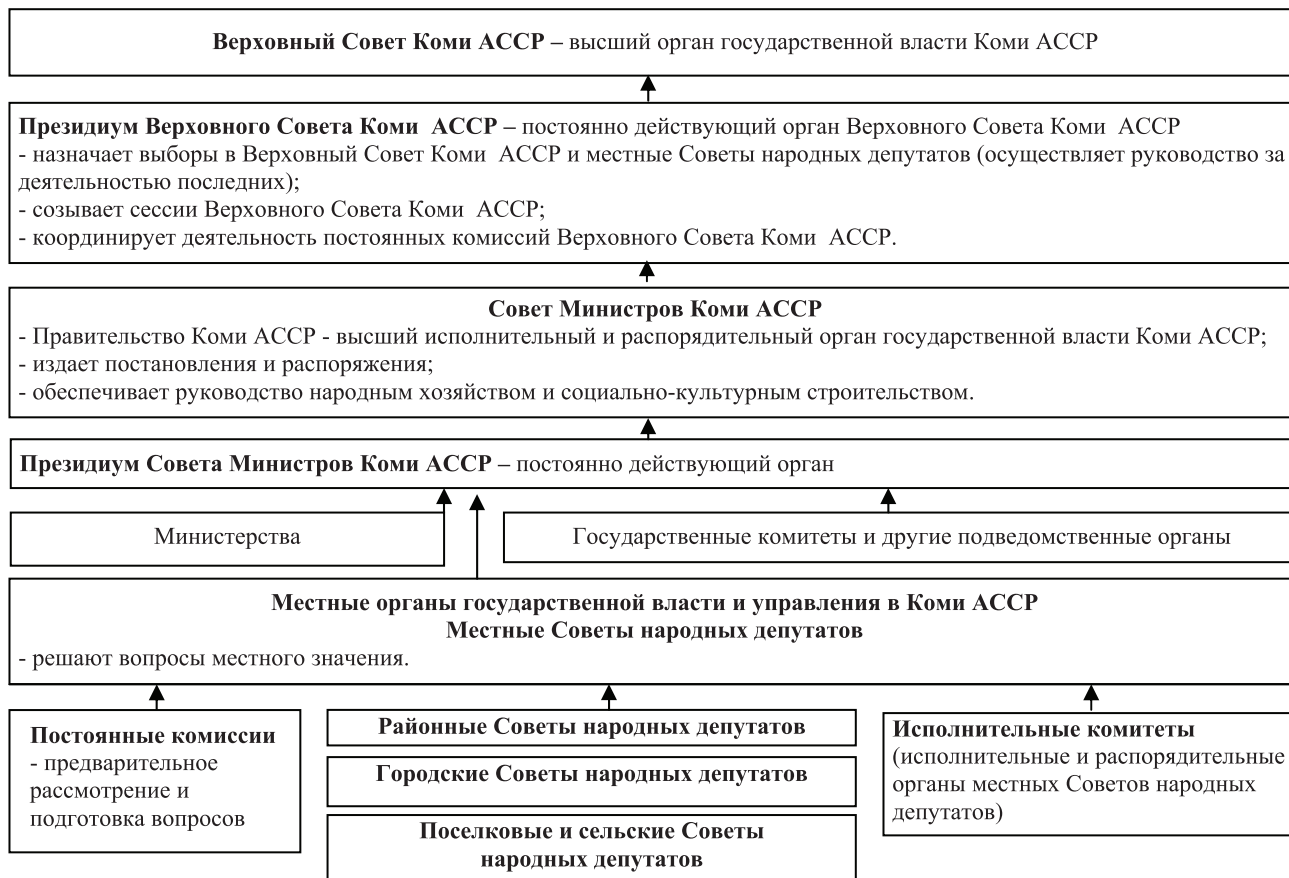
**Верховный Совет Коми АССР** – высший орган государственной власти Коми АССР

**Президиум Верховного Совета Коми АССР** – постоянно действующий орган Верховного Совета Коми АССР
- назначает выборы в Верховный Совет Коми АССР и местные Советы народных депутатов (осуществляет руководство за деятельностью последних);
- созывает сессии Верховного Совета Коми АССР;
- координирует деятельность постоянных комиссий Верховного Совета Коми АССР.

**Совет Министров Коми АССР**
- Правительство Коми АССР - высший исполнительный и распорядительный орган государственной власти Коми АССР;
- издает постановления и распоряжения;
- обеспечивает руководство народным хозяйством и социально-культурным строительством.

**Президиум Совета Министров Коми АССР** – постоянно действующий орган

Министерства

Государственные комитеты и другие подведомственные органы

**Местные органы государственной власти и управления в Коми АССР**
**Местные Советы народных депутатов**
- решают вопросы местного значения.

**Постоянные комиссии**
- предварительное рассмотрение и подготовка вопросов

**Районные Советы народных депутатов**

**Городские Советы народных депутатов**

**Поселковые и сельские Советы народных депутатов**

**Исполнительные комитеты**
(исполнительные и распорядительные органы местных Советов народных депутатов)